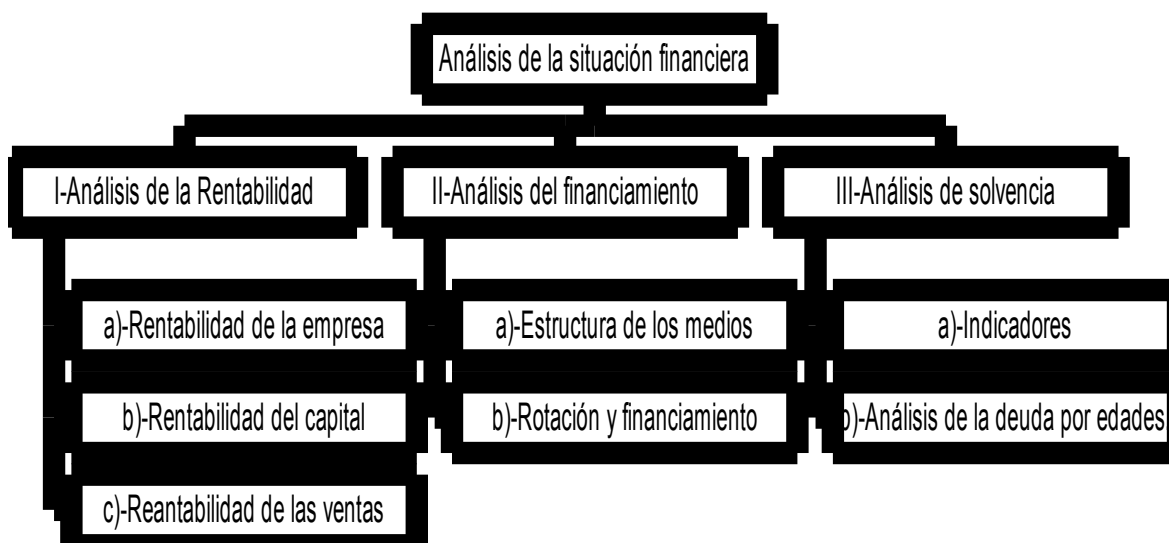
Análisis de la situación financiera

I-Análisis de la Rentabilidad

a)-Rentabilidad de la empresa

b)-Rentabilidad del capital

c)-Reantabilidad de las ventas

II-Análisis del financiamiento

a)-Estructura de los medios

b)-Rotación y financiamiento

III-Análisis de solvencia

a)-Indicadores

b)-Análisis de la deuda por edades